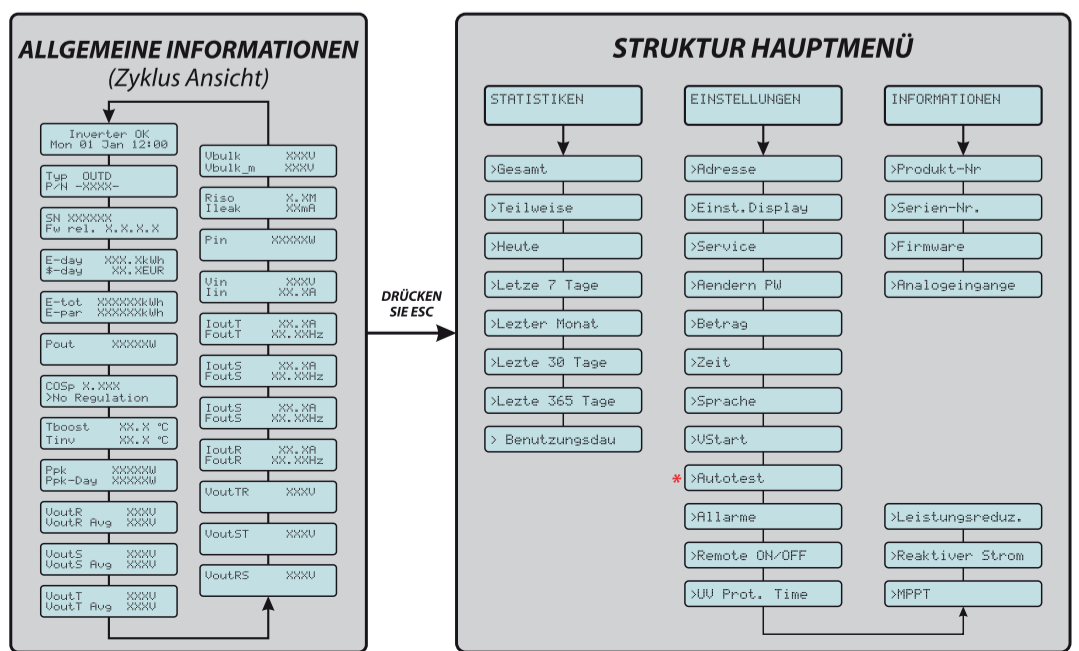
ALLGEMEINE INFORMATIONEN
(Zyklus Ansicht)

Inverter OK
Mon 01 Jan 12:00

Typ OUTD
P/N -XXXX-

SN XXXXXX
Fw rel. X.X.X.X

E-day XXX.XkWh
$-day XX.XEUR

E-tot XXXXXXkWh
E-par XXXXXXkWh

Pout XXXXXW

COSp X.XXX
>No Regulation

Tboost XX.X °C
Tinv XX.X °C

Ppk XXXXXW
Ppk-Day XXXXXW

VoutR XXXV
VoutR Avg XXXV

VoutS XXXV
VoutS Avg XXXV

VoutT XXXV
VoutT Avg XXXV

Vbulk XXXV
Vbulk_m XXXV

Riso X.XM
Ileak XXmA

Pin XXXXXW

Vin XXXV
Iin XX.XA

IoutT XX.XA
FoutT XX.XXHz

IoutS XX.XA
FoutS XX.XXHz

IoutS XX.XA
FoutS XX.XXHz

IoutR XX.XA
FoutR XX.XXHz

VoutTR XXXV

VoutST XXXV

VoutRS XXXV

DRÜCKEN SIE ESC

STRUKTUR HAUPTMENÜ

STATISTIKEN
>Gesamt
>Teilweise
>Heute
>Letze 7 Tage
>Lezter Monat
>Lezte 30 Tage
>Lezte 365 Tage
> Benutzungsdau

EINSTELLUNGEN
>Adresse
>Einst.Display
>Service
>Aendern PW
>Betrag
>Zeit
>Sprache
>VStart
* >Autotest
>Allarme
>Remote ON/OFF
>UV Prot. Time

INFORMATIONEN
>Produkt-Nr
>Serien-Nr.
>Firmware
>Analogeingange

>Leistungsreduz.
>Reaktiver Strom
>MPPT